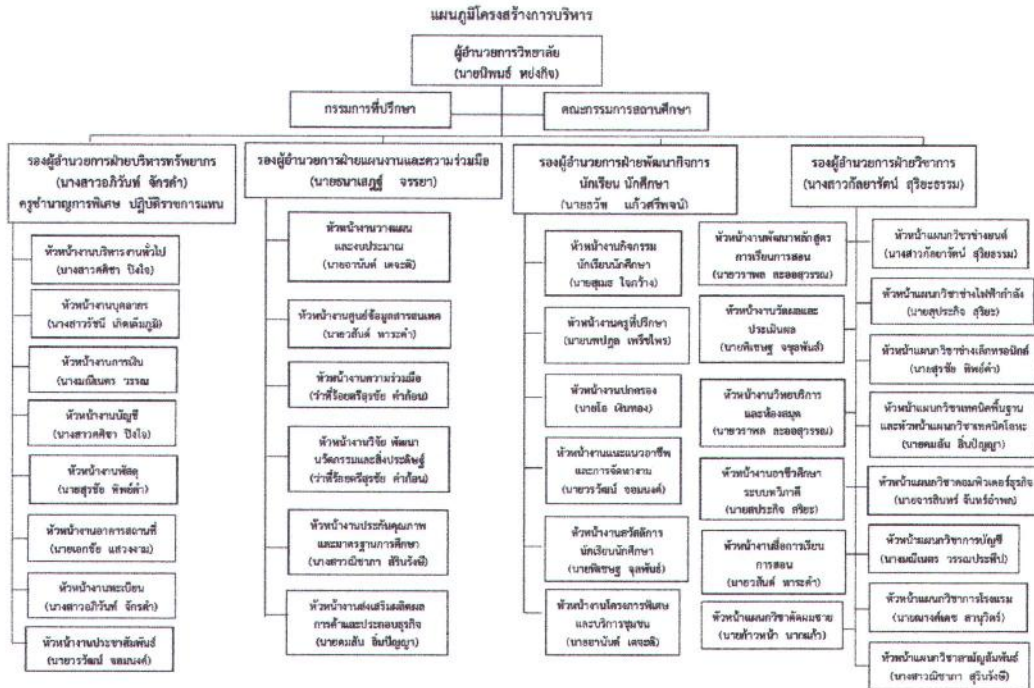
แผนภูมิโครงสร้างการบริหาร

ผู้อำนวยการวิทยาลัย
(นายนิพนธ์ หงษ์กิจ)

กรรมการที่ปรึกษา

คณะกรรมการสถานศึกษา

รองผู้อำนวยการฝ่ายบริหารทรัพยากร
(นางสาวอภิวันท์ จักรคำ)
ครูชำนาญการพิเศษ ปฏิบัติราชการแทน

หัวหน้างานบริหารงานทั่วไป
(นางสาวศศิชา ปิงใจ)

หัวหน้างานบุคลากร
(นางสาวรัชนี เกิดเต็มภูมิ)

หัวหน้างานการเงิน
(นางมณีเนตร วรรณ)

หัวหน้างานบัญชี
(นางสาวศศิชา ปิงใจ)

หัวหน้างานพัสดุ
(นายสุรชัย ทิพย์คำ)

หัวหน้างานอาคารสถานที่
(นายเอกชัย แสวงงาม)

หัวหน้างานทะเบียน
(นางสาวอภิวันท์ จักรคำ)

หัวหน้างานประชาสัมพันธ์
(นายราวัฒน์ จอมนงค์)

รองผู้อำนวยการฝ่ายแผนงานและความร่วมมือ
(นายธนาเสฏฐ์ จรรยา)

หัวหน้างานวางแผน
และงบประมาณ
(นายอานันท์ เดชะดี)

หัวหน้างานศูนย์ข้อมูลสารสนเทศ
(นายวสันต์ พาระคำ)

หัวหน้างานความร่วมมือ
(ว่าที่ร้อยตรีสุรชัย คำก้อน)

หัวหน้างานวิจัย พัฒนา
นวัตกรรมและสิ่งประดิษฐ์
(ว่าที่ร้อยตรีสุรชัย คำก้อน)

หัวหน้างานประกันคุณภาพ
และมาตรฐานการศึกษา
(นางสาวณิชาภา สิรินรังษี)

หัวหน้างานส่งเสริมผลิตผล
การค้าและประกอบธุรกิจ
(นายคมสัน อิ่นปัญญา)

รองผู้อำนวยการฝ่ายพัฒนากิจการ
นักเรียน นักศึกษา
(นายธวัช แก้วศรีพจน์)

หัวหน้างานกิจกรรม
นักเรียนนักศึกษา
(นายสุเมธ ใจกว้าง)

หัวหน้างานครูที่ปรึกษา
(นายนพปฎล เพริศไพร)

หัวหน้างานปกครอง
(นายโอ เงินทอง)

หัวหน้างานแนะแนวอาชีพ
และการจัดหางาน
(นายราวัฒน์ จอมนงค์)

หัวหน้างานสวัสดิการ
นักเรียนนักศึกษา
(นายพิเชษฐ จุลพันธ์)

หัวหน้างานโครงการพิเศษ
และบริการชุมชน
(นายอานันท์ เดชะดี)

รองผู้อำนวยการฝ่ายวิชาการ
(นางสาวกัลยารัตน์ สุริยะธรรม)

หัวหน้างานพัฒนาหลักสูตร
การเรียนการสอน
(นายวราพล ละออสุวรรณ)

หัวหน้างานวัดผลและ
ประเมินผล
(นายพิเชษฐ จุลพันธ์)

หัวหน้างานวิทยบริการ
และห้องสมุด
(นายวราพล ละออสุวรรณ)

หัวหน้างานอาชีวศึกษา
ระบบทวิภาคี
(นายสุประกิจ สุริยะ)

หัวหน้างานสื่อการเรียน
การสอน
(นายวสันต์ พาระคำ)

หัวหน้าแผนกวิชาผ้าและเครื่องแต่งกาย
(นายก้าวหน้า นาคแก้ว)

หัวหน้าแผนกวิชาช่างยนต์
(นางสาวกัลยารัตน์ สุริยะธรรม)

หัวหน้าแผนกวิชาช่างไฟฟ้ากำลัง
(นายสุประกิจ สุริยะ)

หัวหน้าแผนกวิชาช่างอิเล็กทรอนิกส์
(นายสุรชัย ทิพย์คำ)

หัวหน้าแผนกวิชาเทคนิคพื้นฐาน
และหัวหน้าแผนกวิชาเทคนิคโลหะ
(นายคมสัน อิ่นปัญญา)

หัวหน้าแผนกวิชาคอมพิวเตอร์ธุรกิจ
(นายจารสิทธิ์ จันทร์อ่ำพล)

หัวหน้าแผนกวิชาการบัญชี
(นางมณีเนตร วรรณประทีป)

หัวหน้าแผนกวิชาการโรงแรม
(นายณรงค์เดช สามุวิตร์)

หัวหน้าแผนกวิชาสามัญสัมพันธ์
(นางสาวณิชาภา สิรินรังษี)